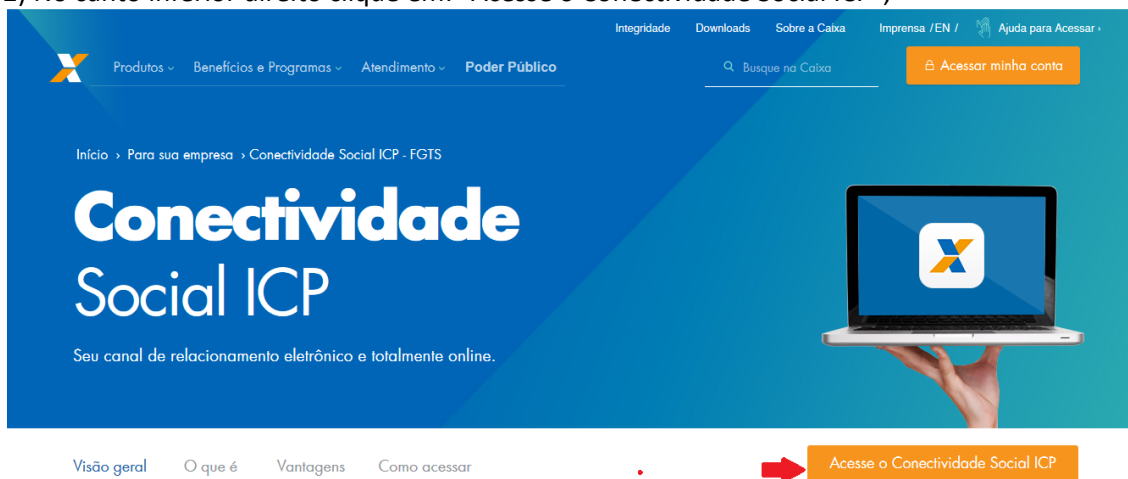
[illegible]

Integridade Downloads Sobre a Caixa Imprensa / EN / Ajuda para Acessar ›

Produtos ⌄ Benefícios e Programas ⌄ Atendimento ⌄ Poder Público

Busque na Caixa

Acessar minha conta

Início › Para sua empresa › Conectividade Social ICP - FGTS

Conectividade Social ICP

Seu canal de relacionamento eletrônico e totalmente online.

Visão geral O que é Vantagens Como acessar

Acesse o Conectividade Social ICP